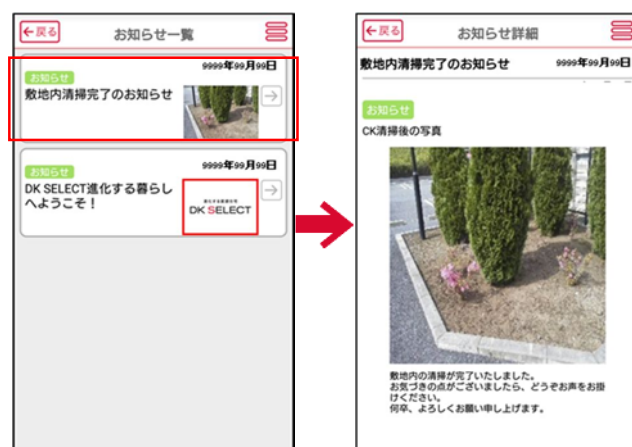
←戻る
お知らせ一覧

お知らせ
9999年99月99日
敷地内清掃完了のお知らせ

お知らせ
9999年99月99日
DK SELECT進化する暮らしへようこそ！
進化する暮らしを
DK SELECT

←戻る
お知らせ詳細

敷地内清掃完了のお知らせ
9999年99月99日

お知らせ
CK清掃後の写真

敷地内の清掃が完了いたしました。
お気づきの点がございましたら、どうぞお声をお掛けください。
何卒、よろしくお願い申し上げます。